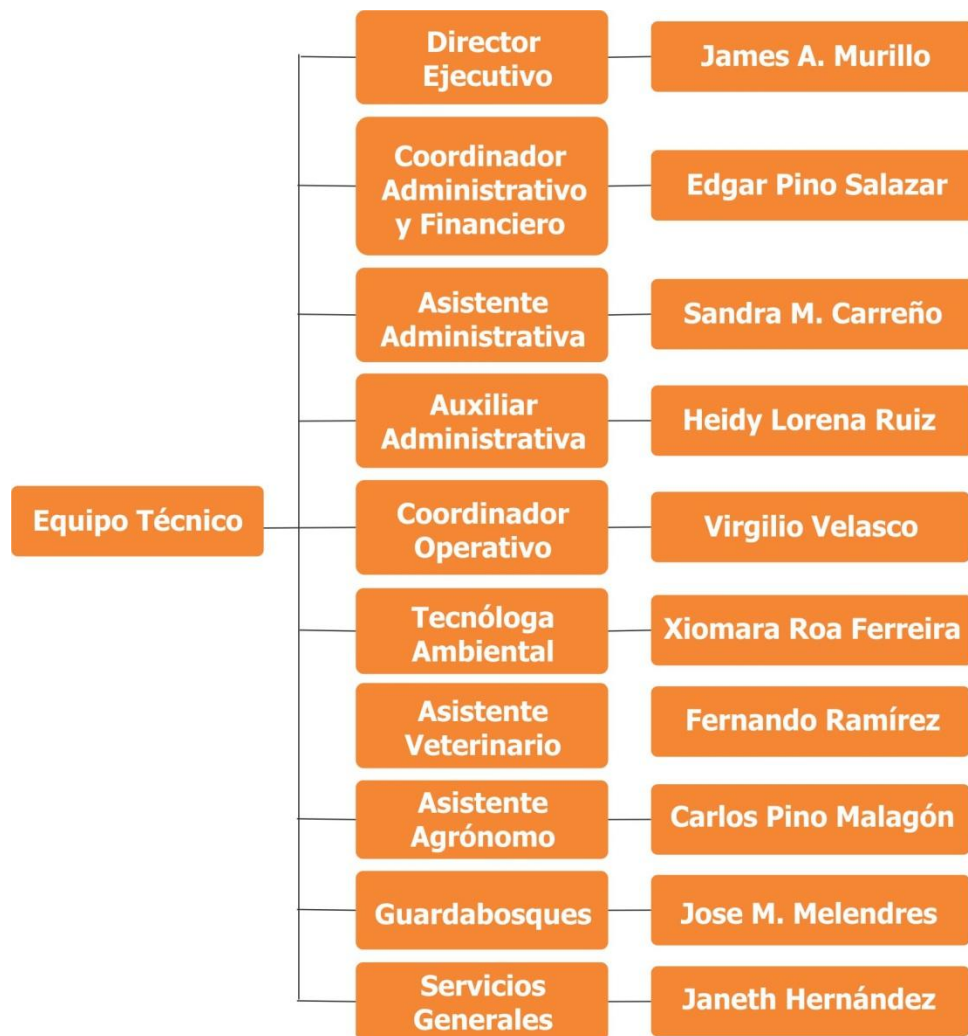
Equipo Técnico

Director Ejecutivo
James A. Murillo

Coordinador Administrativo y Financiero
Edgar Pino Salazar

Asistente Administrativa
Sandra M. Carreño

Auxiliar Administrativa
Heidy Lorena Ruiz

Coordinador Operativo
Virgilio Velasco

Tecnóloga Ambiental
Xiomara Roa Ferreira

Asistente Veterinario
Fernando Ramírez

Asistente Agrónomo
Carlos Pino Malagón

Guardabosques
Jose M. Melendres

Servicios Generales
Janeth Hernández